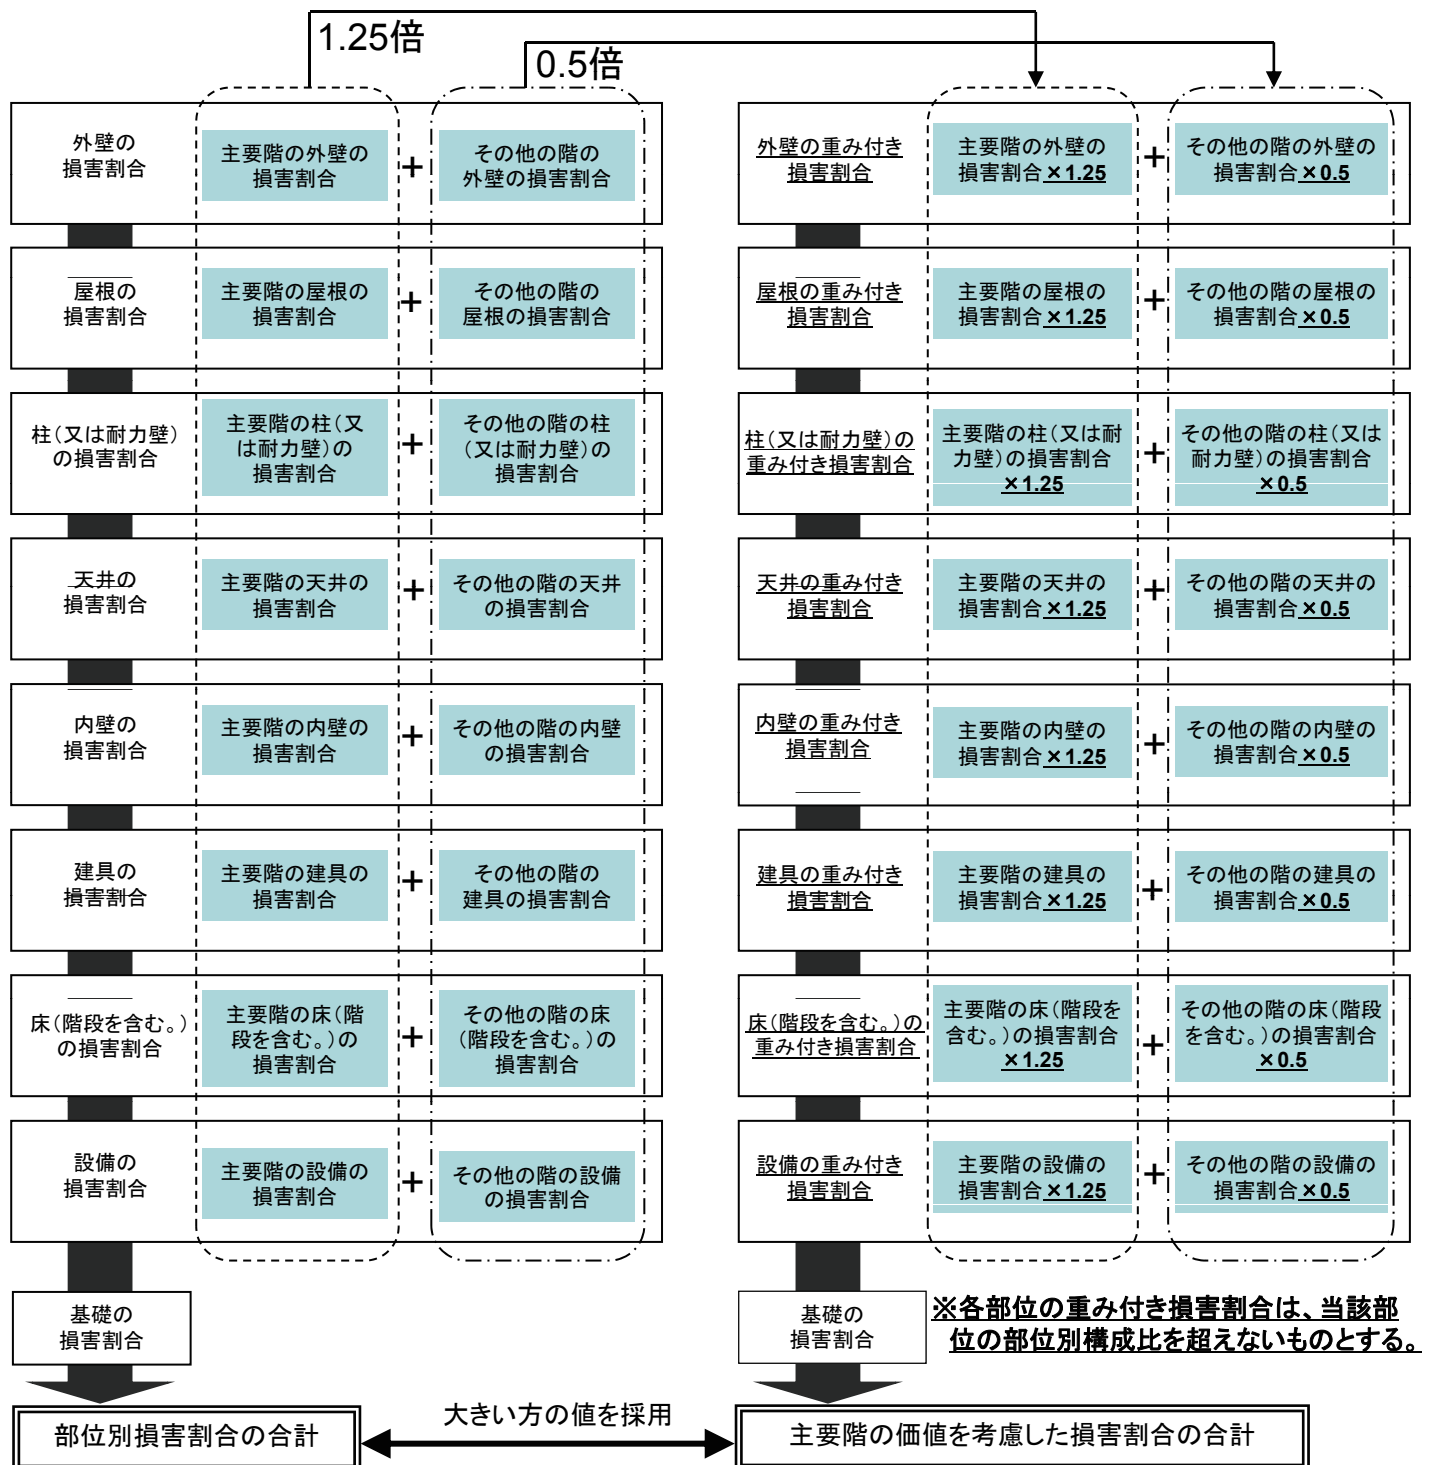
1.25倍

0.5倍

外壁の損害割合
主要階の外壁の損害割合
+
その他の階の外壁の損害割合

屋根の損害割合
主要階の屋根の損害割合
+
その他の階の屋根の損害割合

柱(又は耐力壁)の損害割合
主要階の柱(又は耐力壁)の損害割合
+
その他の階の柱(又は耐力壁)の損害割合

天井の損害割合
主要階の天井の損害割合
+
その他の階の天井の損害割合

内壁の損害割合
主要階の内壁の損害割合
+
その他の階の内壁の損害割合

建具の損害割合
主要階の建具の損害割合
+
その他の階の建具の損害割合

床(階段を含む。)の損害割合
主要階の床(階段を含む。)の損害割合
+
その他の階の床(階段を含む。)の損害割合

設備の損害割合
主要階の設備の損害割合
+
その他の階の設備の損害割合

基礎の損害割合

部位別損害割合の合計

外壁の重み付き損害割合
主要階の外壁の損害割合×1.25
+
その他の階の外壁の損害割合×0.5

屋根の重み付き損害割合
主要階の屋根の損害割合×1.25
+
その他の階の屋根の損害割合×0.5

柱(又は耐力壁)の重み付き損害割合
主要階の柱(又は耐力壁)の損害割合×1.25
+
その他の階の柱(又は耐力壁)の損害割合×0.5

天井の重み付き損害割合
主要階の天井の損害割合×1.25
+
その他の階の天井の損害割合×0.5

内壁の重み付き損害割合
主要階の内壁の損害割合×1.25
+
その他の階の内壁の損害割合×0.5

建具の重み付き損害割合
主要階の建具の損害割合×1.25
+
その他の階の建具の損害割合×0.5

床(階段を含む。)の重み付き損害割合
主要階の床(階段を含む。)の損害割合×1.25
+
その他の階の床(階段を含む。)の損害割合×0.5

設備の重み付き損害割合
主要階の設備の損害割合×1.25
+
その他の階の設備の損害割合×0.5

基礎の損害割合

※各部位の重み付き損害割合は、当該部位の部位別構成比を超えないものとする。

大きい方の値を採用

主要階の価値を考慮した損害割合の合計